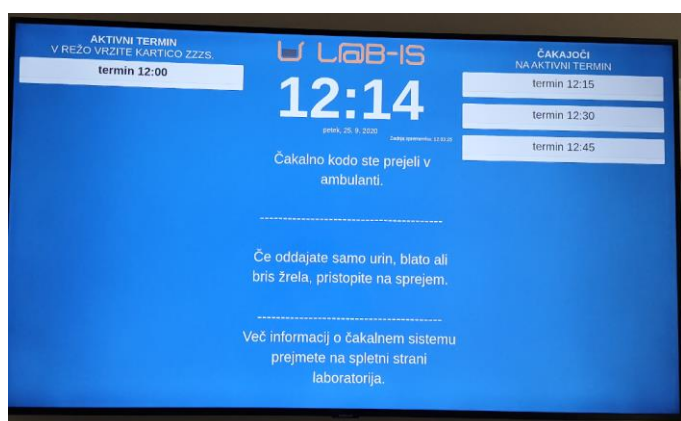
AKTIVNI TERMIN
V REŽO VRZITE KARTICO ZZZS.

termin 12:00

L@B-IS

12:14

petek, 25. 9. 2020

Zadnja sprememba: 12:03:26

ČAKAJOČI
NA AKTIVNI TERMIN

termin 12:15

termin 12:30

termin 12:45

Čakalno kodo ste prejeli v ambulanti.

----------------------------------------

Če oddajate samo urin, blato ali bris žrela, pristopite na sprejem.

----------------------------------------

Več informacij o čakalnem sistemu prejmete na spletni strani laboratorija.